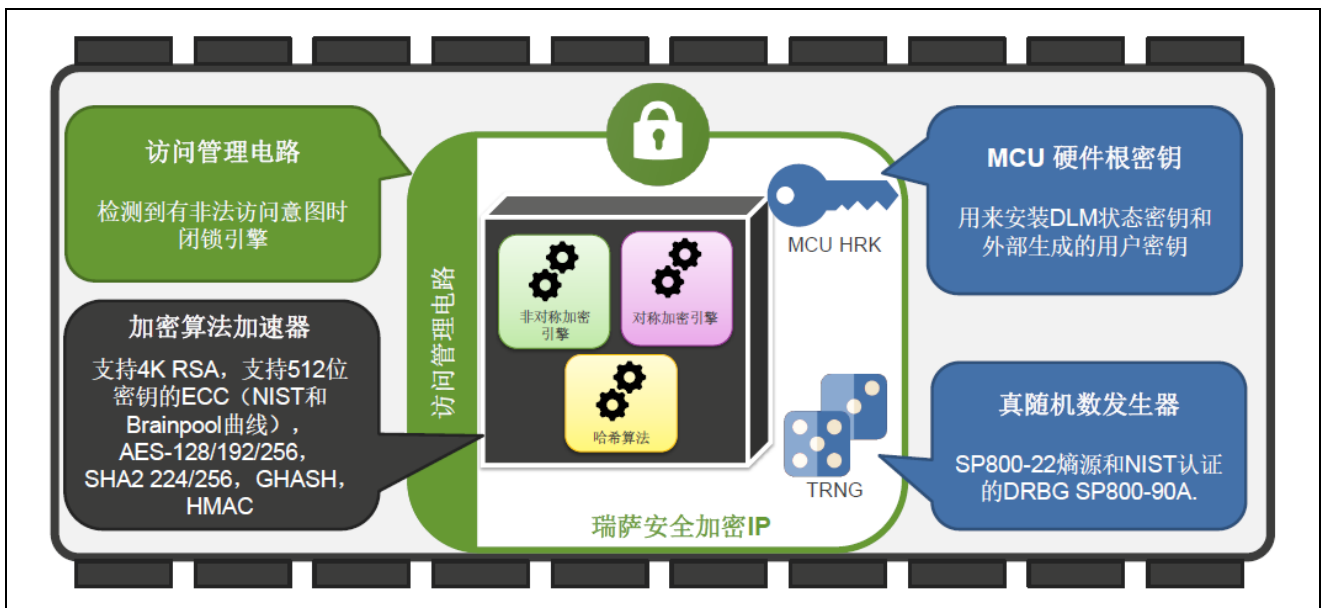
访问管理电路

检测到有非法访问意图时闭锁引擎

加密算法加速器

支持4K RSA，支持512位密钥的ECC（NIST和Brainpool曲线），AES-128/192/256，SHA2 224/256，GHASH，HMAC

访问管理电路

非对称加密引擎

对称加密引擎

哈希算法

MCU HRK

TRNG

瑞萨安全加密IP

MCU 硬件根密钥

用来安装DLM状态密钥和外部生成的用户密钥

真随机数发生器

SP800-22熵源和NIST认证的DRBG SP800-90A.